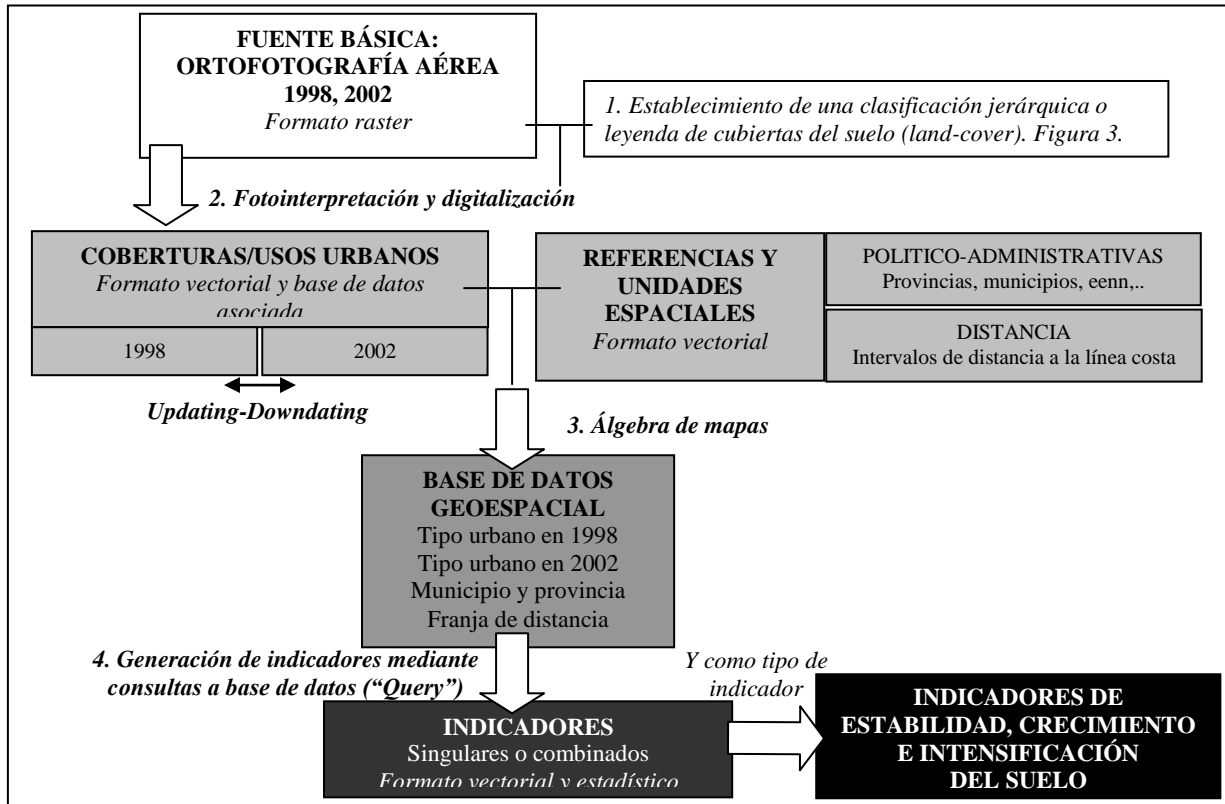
FUENTE BÁSICA:
ORTOFOTOGRAFÍA AÉREA
1998, 2002
Formato raster

1. Establecimiento de una clasificación jerárquica o leyenda de cubiertas del suelo (land-cover). Figura 3.

2. Fotointerpretación y digitalización

COBERTURAS/USOS URBANOS
Formato vectorial y base de datos asociada

1998

2002

Updating-Downdating

REFERENCIAS Y UNIDADES ESPACIALES
Formato vectorial

POLITICO-ADMINISTRATIVAS
Provincias, municipios, eenn,..

DISTANCIA
Intervalos de distancia a la línea costa

3. Álgebra de mapas

BASE DE DATOS GEOESPACIAL
Tipo urbano en 1998
Tipo urbano en 2002
Municipio y provincia
Franja de distancia

4. Generación de indicadores mediante consultas a base de datos ("Query")

Y como tipo de indicador

INDICADORES
Singulares o combinados
Formato vectorial y estadístico

INDICADORES DE ESTABILIDAD, CRECIMIENTO E INTENSIFICACIÓN DEL SUELO